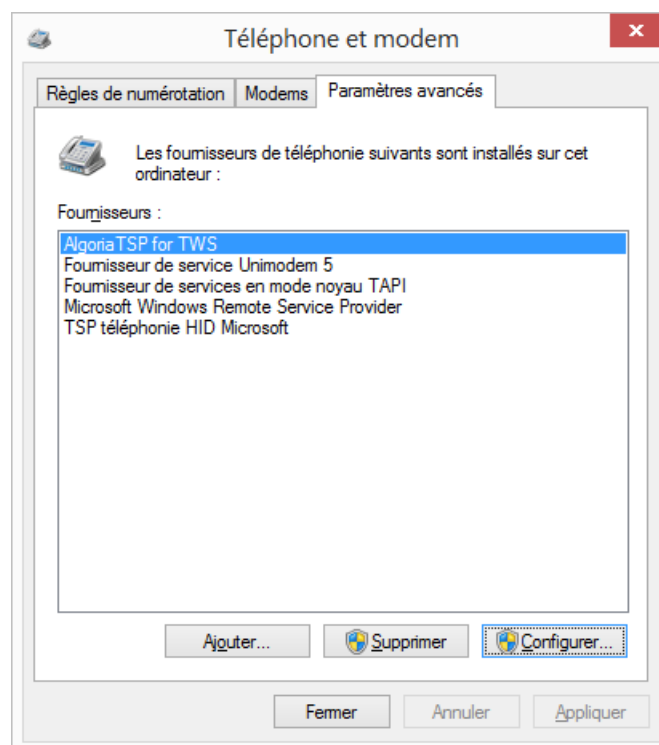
Téléphone et modem

Règles de numérotation | Modems | Paramètres avancés

Les fournisseurs de téléphonie suivants sont installés sur cet ordinateur :

Fournisseurs :

AlgoriaTSP for TWS
Fournisseur de service Unimodem 5
Fournisseur de services en mode noyau TAPI
Microsoft Windows Remote Service Provider
TSP téléphonie HID Microsoft

Ajouter... Supprimer Configurer...

Fermer Annuler Appliquer